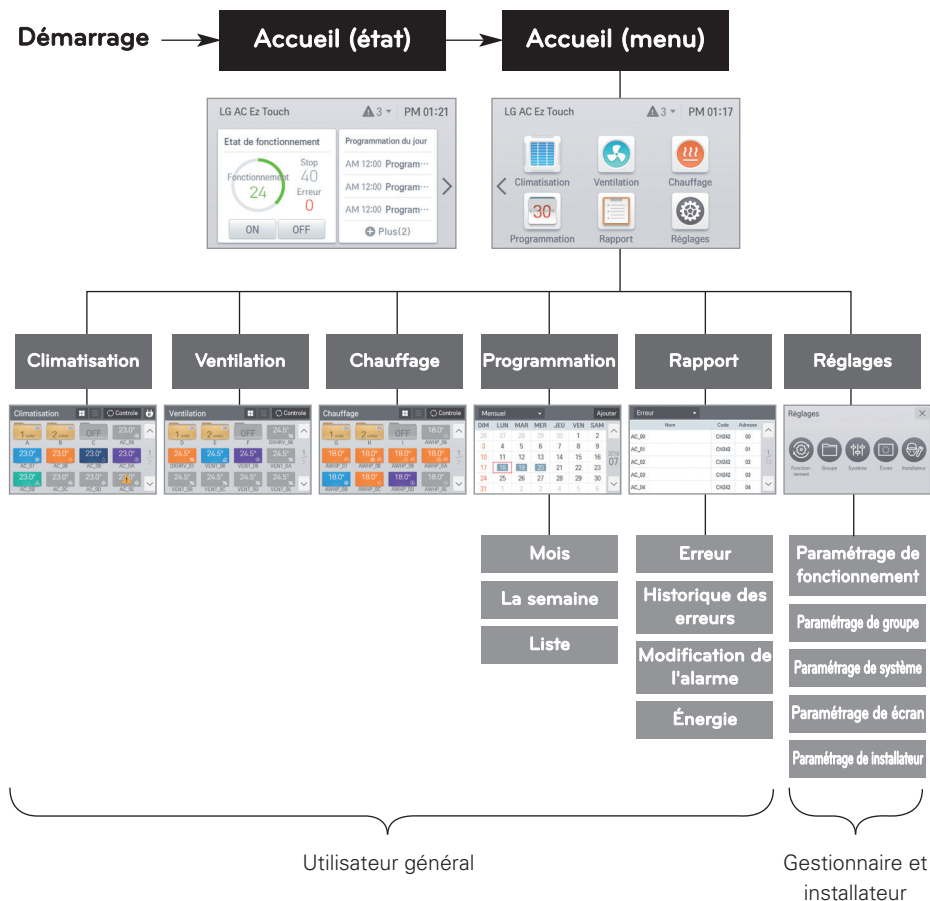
Démarrage

Accueil (état)

Accueil (menu)

LG AC Ez Touch 3 PM 01:21

Etat de fonctionnement

Fonctionnement 24

Stop 40

Erreur 0

ON OFF

Programmation du jour

AM 12:00 Program···

AM 12:00 Program···

AM 12:00 Program···

Plus(2)

LG AC Ez Touch 3 PM 01:17

Climatisation

Ventilation

Chauffage

Programmation

Rapport

Réglages

Climatisation

Ventilation

Chauffage

Programmation

Rapport

Réglages

Climatisation Controle

Ventilation Controle

Chauffage Controle

Mensuel Ajouter

| DIM | LUN | MAR | MER | JEU | VEN | SAM |
|---|---|---|---|---|---|---|
| 26 | 27 | 28 | 29 | 30 | 1 | 2 |
| 3 | 4 | 5 | 6 | 7 | 8 | 9 |
| 10 | 11 | 12 | 13 | 14 | 15 | 16 |
| 17 | 18 | 19 | 20 | 21 | 22 | 23 |
| 24 | 25 | 26 | 27 | 28 | 29 | 30 |
| 31 | 1 | 2 | 3 | 4 | 5 | 6 |

Erreur

| Nom | Code | Adresse |
|---|---|---|
| AC_00 | CH242 | 00 |
| AC_01 | CH242 | 01 |
| AC_02 | CH242 | 02 |
| AC_03 | CH242 | 03 |
| AC_04 | CH242 | 04 |

Réglages

Fonctionnement Groupe Système Écran Installateur

Mois

La semaine

Liste

Erreur

Historique des erreurs

Modification de l'alarme

Énergie

Paramétrage de fonctionnement

Paramétrage de groupe

Paramétrage de système

Paramétrage de écran

Paramétrage de installateur

Utilisateur général

Gestionnaire et installateur